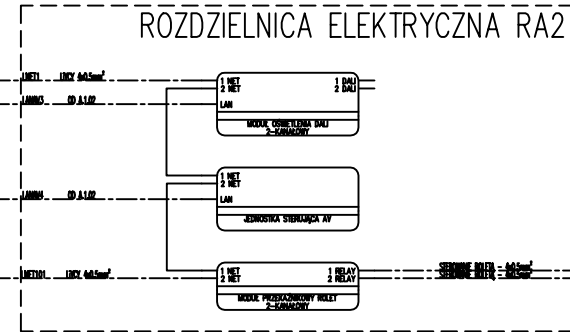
ROZDZIELNICA ELEKTRYCZNA RA2

NET1 LiYCY 4x0.5mm²

LAN003 CD 1.1.02

1 NET
2 NET
LAN
1 DALI
2 DALI
MODUŁ OŚWIETLENIA DALI
2-KANAŁOWY

LAN004 CD 1.1.02

1 NET
2 NET
LAN
JEDNOSTKA STERUJĄCA AV

NET101 LiYCY 4x0.5mm²

1 NET
2 NET
1 RELAY
2 RELAY
MODUŁ PRZEKAŹNIKOWY ROLET
2-KANAŁOWY

STEROWANIE ROLETĄ - 4x0.5mm²
STEROWANIE ROLETĄ - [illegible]